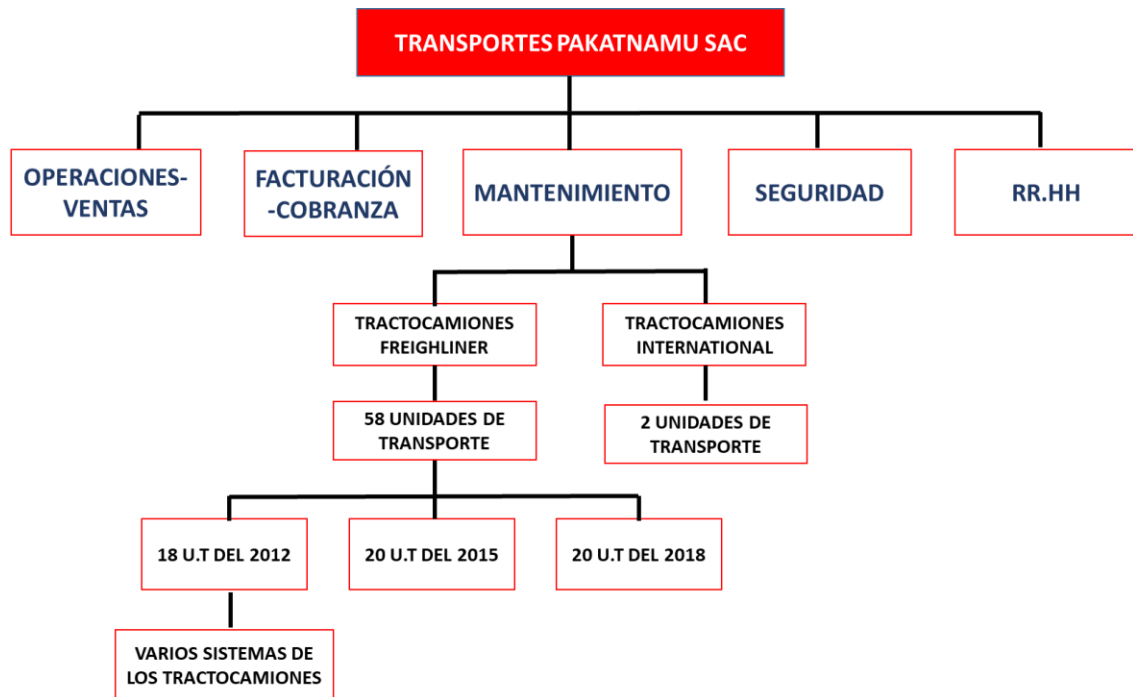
TRANSPORTES PAKATNAMU SAC

OPERACIONES-VENTAS

FACTURACIÓN -COBRANZA

MANTENIMIENTO

SEGURIDAD

RR.HH

TRACTOCAMIONES FREIGHLINER

TRACTOCAMIONES INTERNATIONAL

58 UNIDADES DE TRANSPORTE

2 UNIDADES DE TRANSPORTE

18 U.T DEL 2012

20 U.T DEL 2015

20 U.T DEL 2018

VARIOS SISTEMAS DE LOS TRACTOCAMIONES